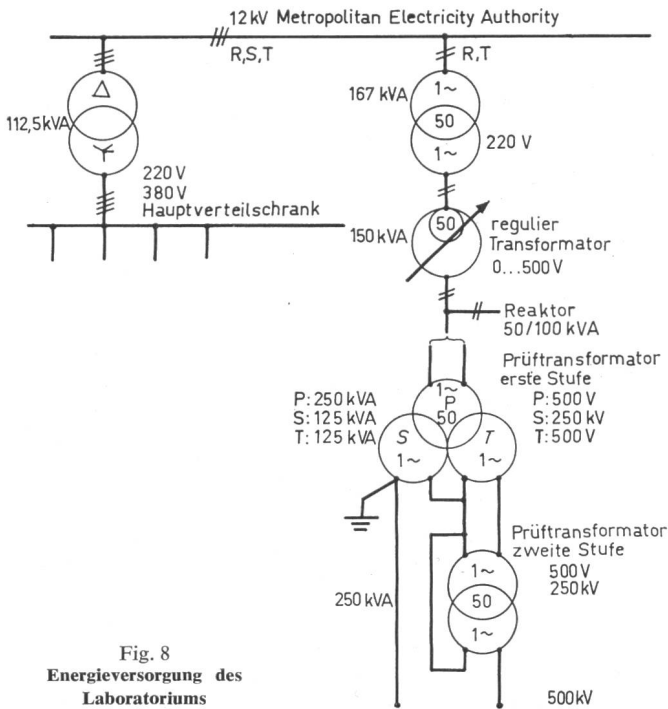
12 kV Metropolitan Electricity Authority

R,S,T

R,T

112,5kVA

Δ

Y

220 V
380 V
Hauptverteilschrank

167 kVA

1~
50
1~

220 V

150 kVA

50

regulier
Transformator
0...500 V

Reaktor
50/100 kVA

Prüftransformator
erste Stufe

P: 250 kVA
S: 125 kVA
T: 125 kVA

1~
P
50

S
1~

T
1~

P: 500 V
S: 250 kV
T: 500 V

Prüftransformator
zweite Stufe

1~
50
1~

500 V
250 kV

250 kVA

Fig. 8
Energieversorgung des Laboratoriums

500 kV